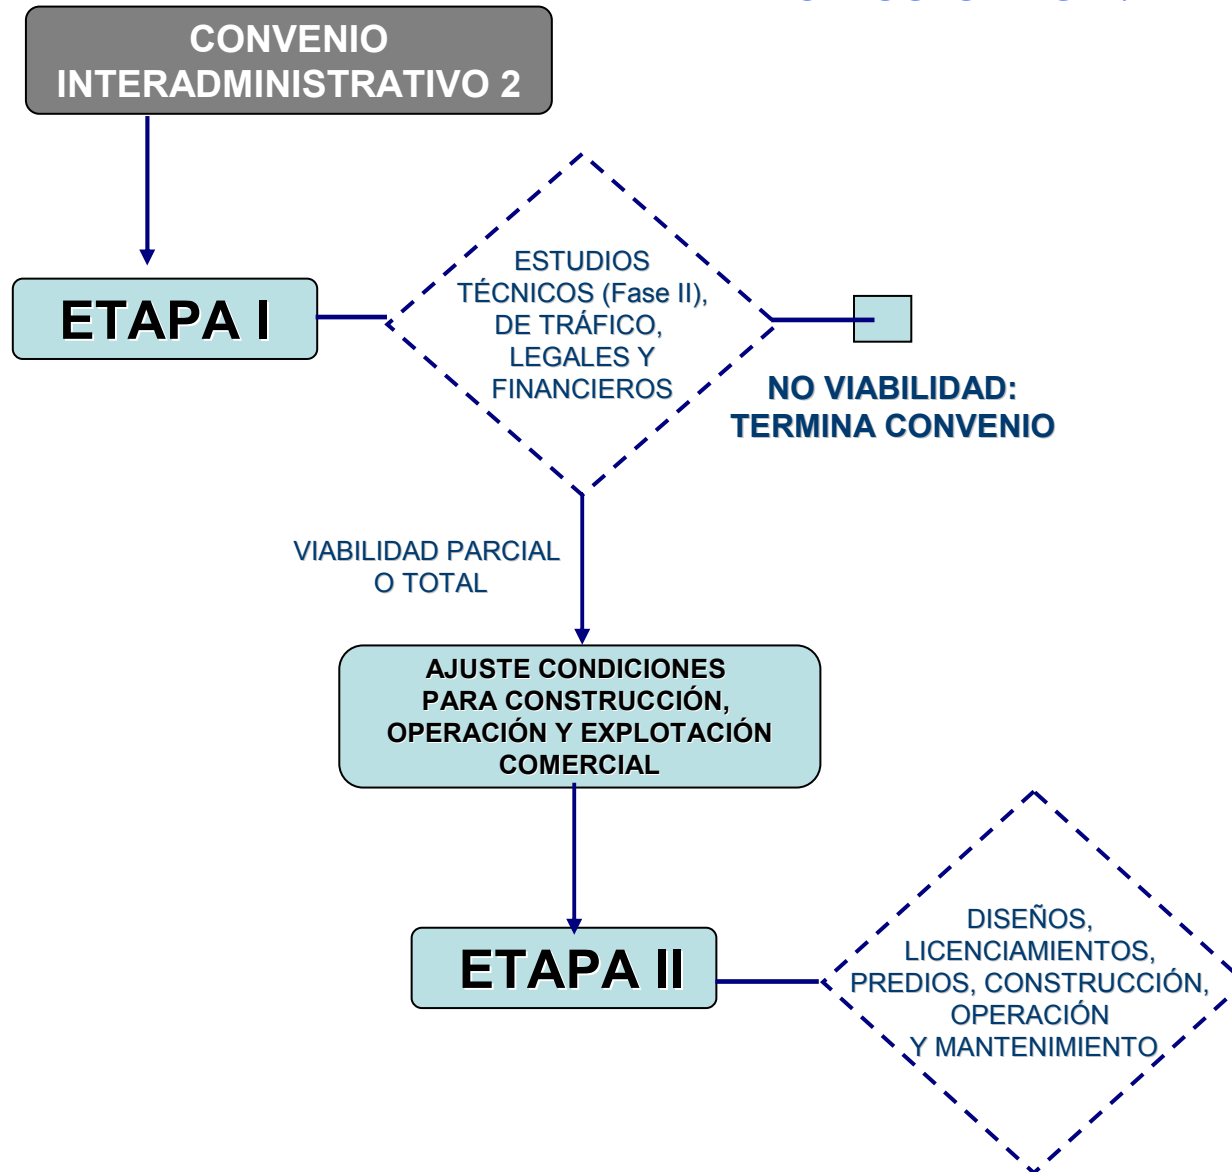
CONVENIO INTERADMINISTRATIVO 2

ETAPA I

ESTUDIOS TÉCNICOS (Fase II), DE TRÁFICO, LEGALES Y FINANCIEROS

NO VIABILIDAD: TERMINA CONVENIO

VIABILIDAD PARCIAL O TOTAL

AJUSTE CONDICIONES PARA CONSTRUCCIÓN, OPERACIÓN Y EXPLOTACIÓN COMERCIAL

ETAPA II

DISEÑOS, LICENCIAMIENTOS, PREDIOS, CONSTRUCCIÓN, OPERACIÓN Y MANTENIMIENTO